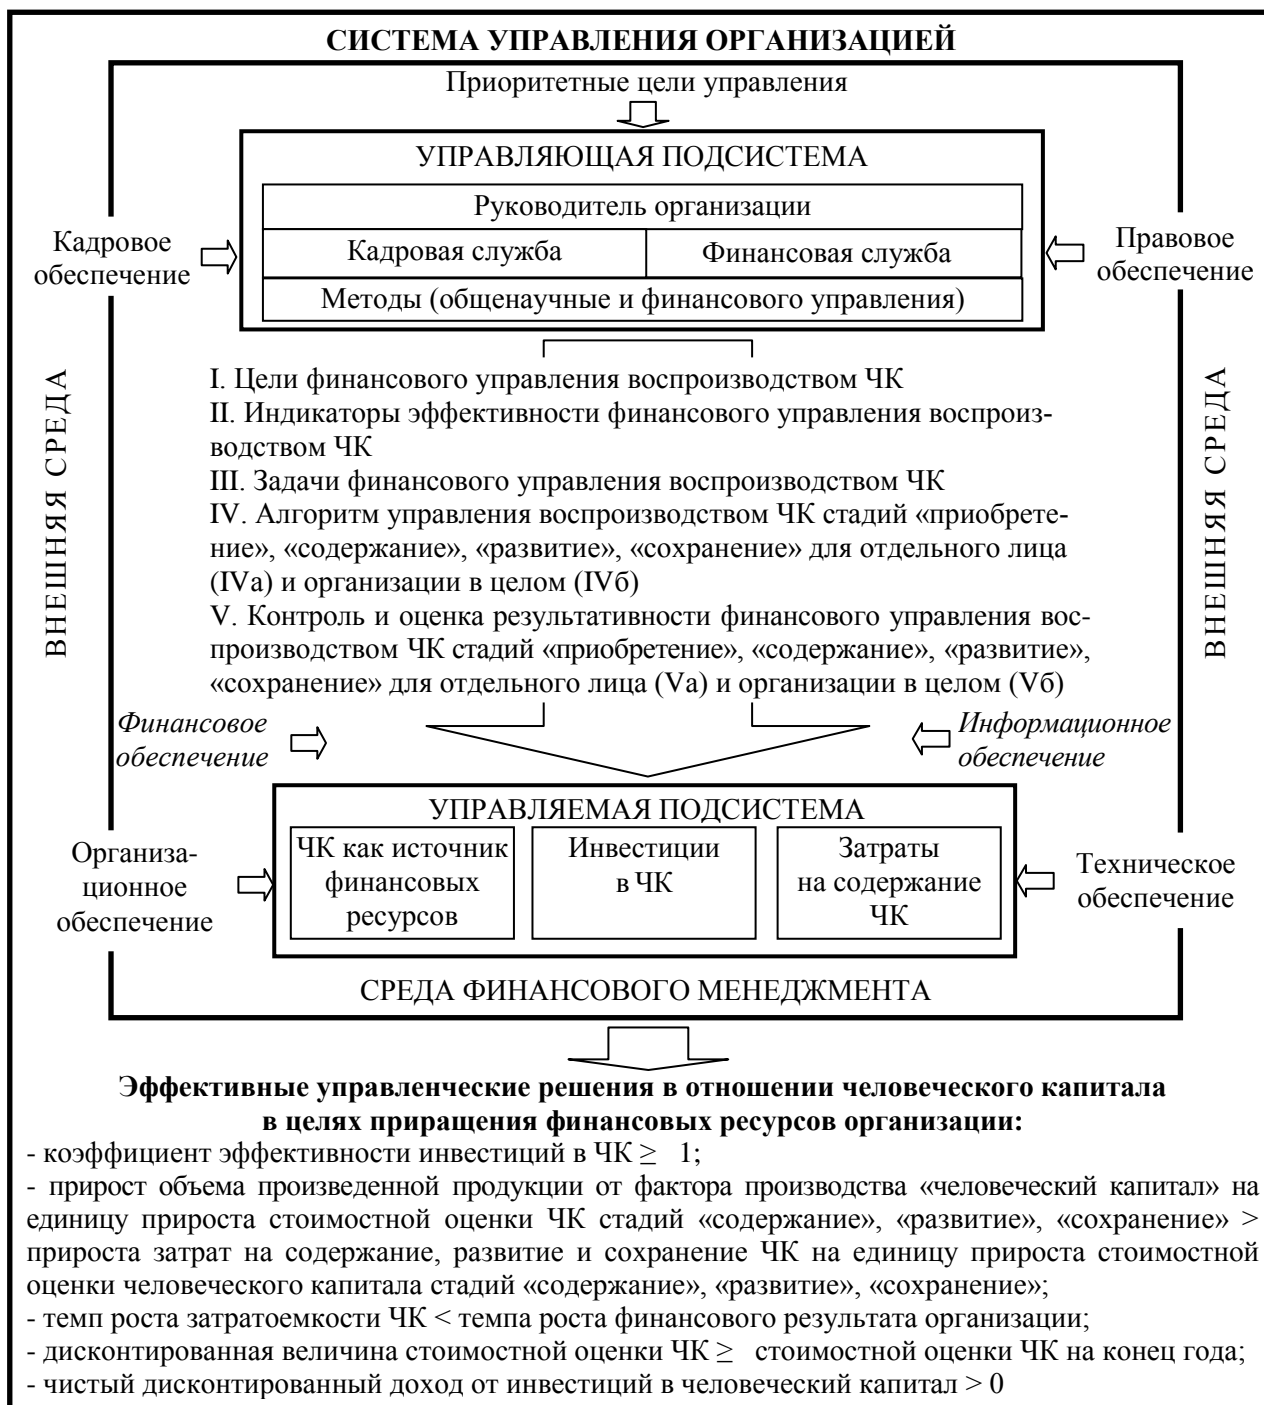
СИСТЕМА УПРАВЛЕНИЯ ОРГАНИЗАЦИЕЙ

Приоритетные цели управления

УПРАВЛЯЮЩАЯ ПОДСИСТЕМА

Руководитель организации

Кадровое обеспечение

Кадровая служба

Финансовая служба

Правовое обеспечение

Методы (общенаучные и финансового управления)

ВНЕШНЯЯ СРЕДА

I. Цели финансового управления воспроизводством ЧК
II. Индикаторы эффективности финансового управления воспроизводством ЧК
III. Задачи финансового управления воспроизводством ЧК
IV. Алгоритм управления воспроизводством ЧК стадий «приобретение», «содержание», «развитие», «сохранение» для отдельного лица (IVа) и организации в целом (IVб)
V. Контроль и оценка результативности финансового управления воспроизводством ЧК стадий «приобретение», «содержание», «развитие», «сохранение» для отдельного лица (Va) и организации в целом (Vб)

ВНЕШНЯЯ СРЕДА

*Финансовое обеспечение*

*Информационное обеспечение*

УПРАВЛЯЕМАЯ ПОДСИСТЕМА

Организационное обеспечение

ЧК как источник финансовых ресурсов

Инвестиции в ЧК

Затраты на содержание ЧК

Техническое обеспечение

СРЕДА ФИНАНСОВОГО МЕНЕДЖМЕНТА

**Эффективные управленческие решения в отношении человеческого капитала в целях приращения финансовых ресурсов организации:**
- коэффициент эффективности инвестиций в ЧК $\geq$ 1;
- прирост объема произведенной продукции от фактора производства «человеческий капитал» на единицу прироста стоимостной оценки ЧК стадий «содержание», «развитие», «сохранение» > прироста затрат на содержание, развитие и сохранение ЧК на единицу прироста стоимостной оценки человеческого капитала стадий «содержание», «развитие», «сохранение»;
- темп роста затратоемкости ЧК < темпа роста финансового результата организации;
- дисконтированная величина стоимостной оценки ЧК $\geq$ стоимостной оценки ЧК на конец года;
- чистый дисконтированный доход от инвестиций в человеческий капитал > 0